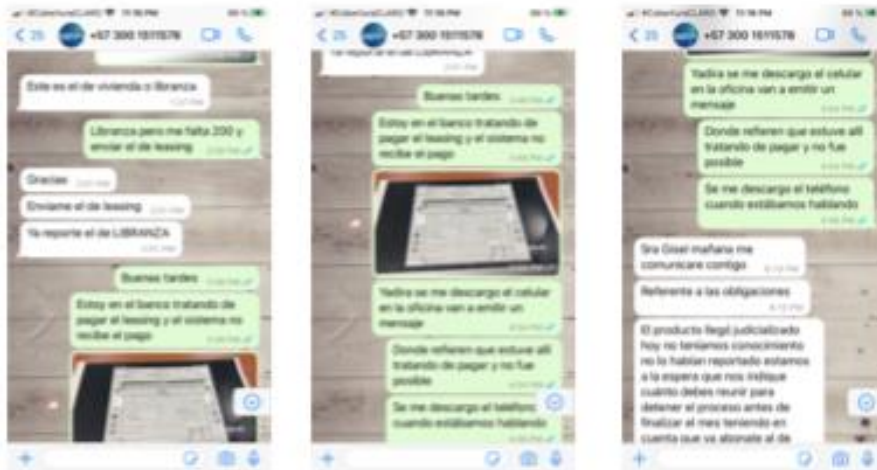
< 25 +57 300 1611576

Este es el de vivienda o libranza

Libranza pero me falta 200 y enviar el de leasing

Gracias

Enviame el de leasing

Ya reporte el de LIBRANZA

Buenas tardes

Estoy en el banco tratando de pagar el leasing y el sistema no recibe el pago

< 25 +57 300 1611576

Ya reporte el de LIBRANZA

Buenas tardes

Estoy en el banco tratando de pagar el leasing y el sistema no recibe el pago

Yadira se me descargo el celular en la oficina van a emitir un mensaje

Donde refieren que estuve alli tratando de pagar y no fue posible

Se me descargo el teléfono cuando estábamos hablando

< 25 +57 300 1611576

Yadira se me descargo el celular en la oficina van a emitir un mensaje

Donde refieren que estuve alli tratando de pagar y no fue posible

Se me descargo el teléfono cuando estábamos hablando

Sra Gisel mañana me comunicare contigo

Referente a las obligaciones

El producto llegó judicializado hoy no teníamos conocimiento no lo habían reportado estamos a la espera que nos indique cuanto debes reunir para detener el proceso antes de finalizar el mes teniendo en cuenta que ya abonaste al de